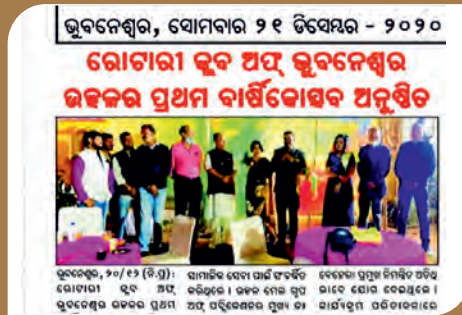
ଭୁବନେଶ୍ୱର, ସୋମବାର ୨୧ ଡିସେମ୍ବର - ୨୦୨୦

ରୋଟାରୀ କ୍ଲବ ଅଫ୍ ଭୁବନେଶ୍ୱର ଉତ୍କଳର ପ୍ରଥମ ବାର୍ଷିକୋତ୍ସବ ଅନୁଷ୍ଠିତ

ଭୁବନେଶ୍ୱର, ୨୦/୧୨ (ନି.ପ୍ର): ରୋଟାରୀ କ୍ଲବ ଅଫ୍ ଭୁବନେଶ୍ୱର ଉତ୍କଳର ପ୍ରଥମ

ସାମାଜିକ ସେବା ପାଇଁ ଙ୍ଗିକାର କରିଥିଲେ । ଉତ୍କଳ ମେଲ ଅଫ୍ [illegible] ମୁଖ୍ୟ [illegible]

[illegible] ପ୍ରମୁଖ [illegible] ଭାବେ ଯୋଗ ଦେଇଥିଲେ । କାର୍ଯ୍ୟକ୍ରମ ପରିଚାଳନାରେ